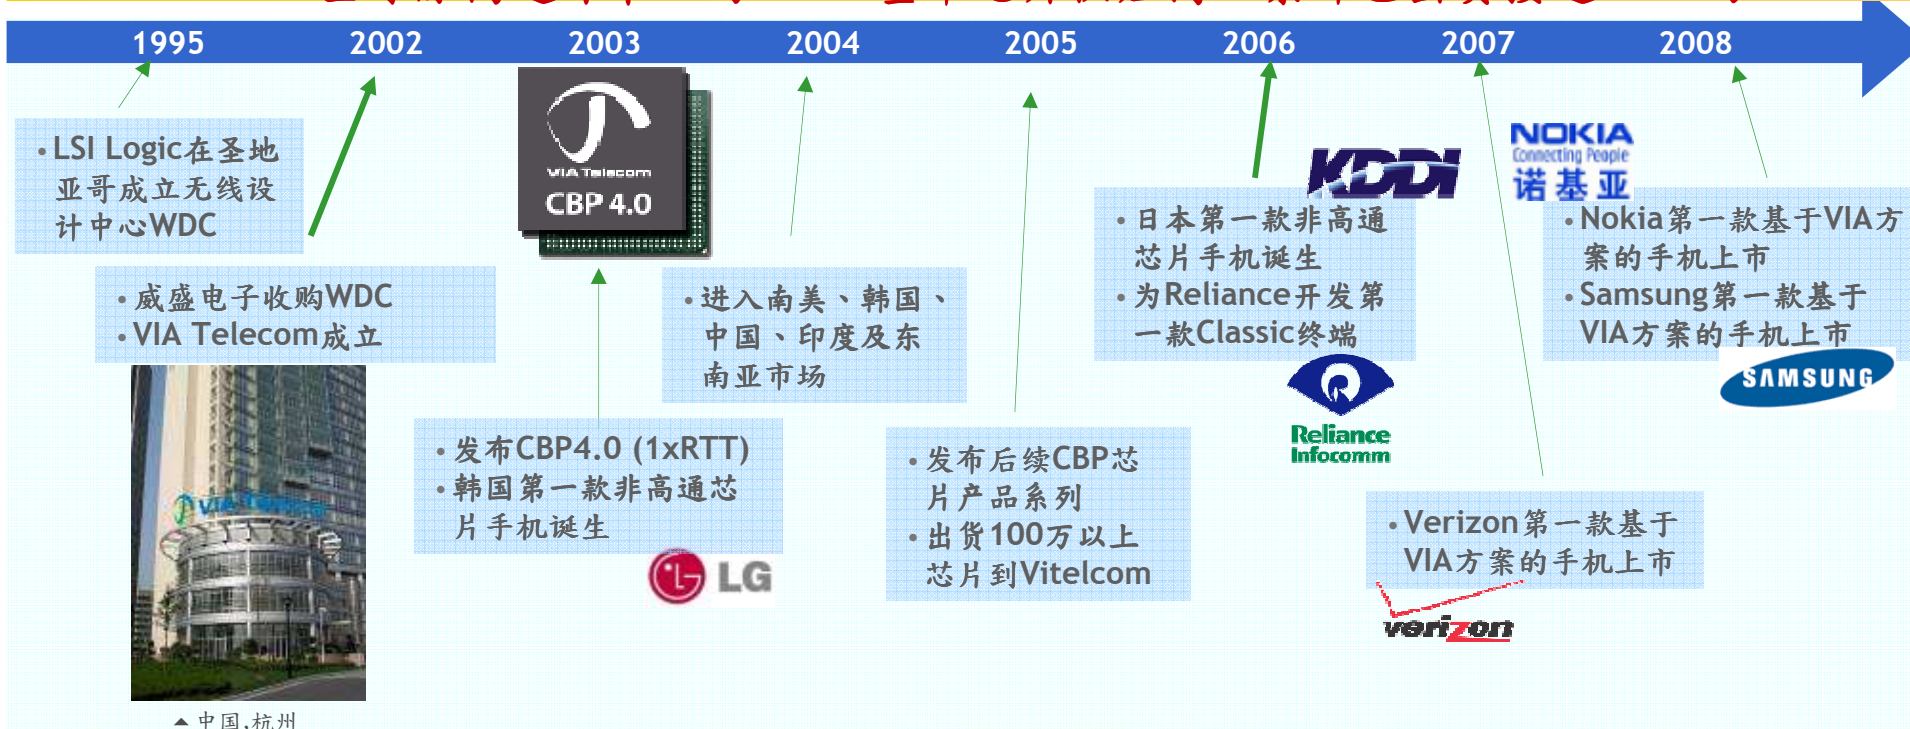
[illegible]

1995 2002 2003 2004 2005 2006 2007 2008

• LSI Logic在圣地亚哥成立无线设计中心WDC

• 威盛电子收购WDC
• VIA Telecom成立

VIA Telecom

▲ 中国.杭州

VIA Telecom
CBP 4.0

• 发布CBP4.0 (1xRTT)
• 韩国第一款非高通芯片手机诞生

LG

• 进入南美、韩国、中国、印度及东南亚市场

• 发布后续CBP芯片产品系列
• 出货100万以上芯片到Vitelcom

KDDI

• 日本第一款非高通芯片手机诞生
• 为Reliance开发第一款Classic终端

Reliance Infocomm

• Verizon第一款基于VIA方案的手机上市

verizon

NOKIA
Connecting People
诺基亚

• Nokia第一款基于VIA方案的手机上市
• Samsung第一款基于VIA方案的手机上市

SAMSUNG